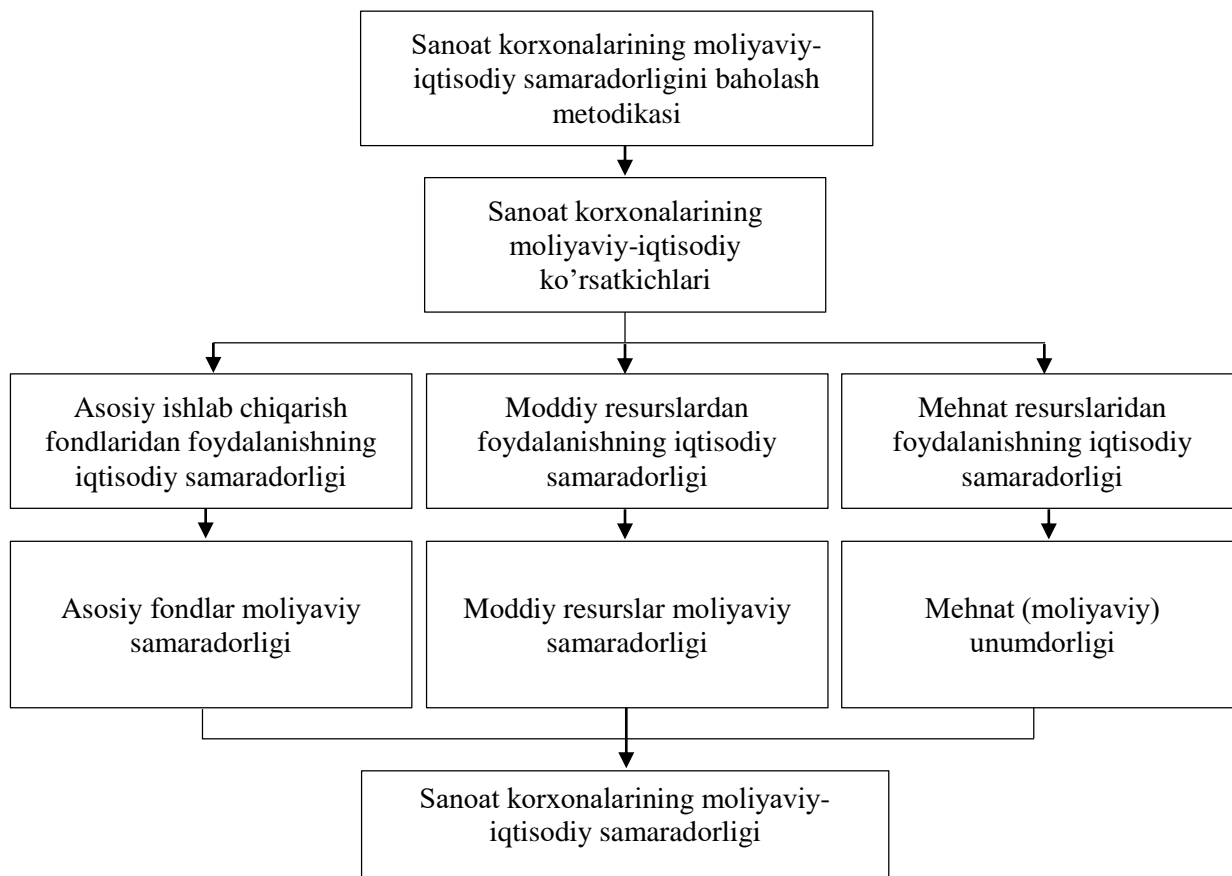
Sanoat korxonalarining moliyaviy-iqtisodiy samaradorligini baholash metodikasi

Sanoat korxonalarining moliyaviy-iqtisodiy ko’rsatkichlari

Asosiy ishlab chiqarish fondlaridan foydalanishning iqtisodiy samaradorligi

Moddiy resurslardan foydalanishning iqtisodiy samaradorligi

Mehnat resurslaridan foydalanishning iqtisodiy samaradorligi

Asosiy fondlar moliyaviy samaradorligi

Moddiy resurslar moliyaviy samaradorligi

Mehnat (moliyaviy) unumdorligi

Sanoat korxonalarining moliyaviy-iqtisodiy samaradorligi